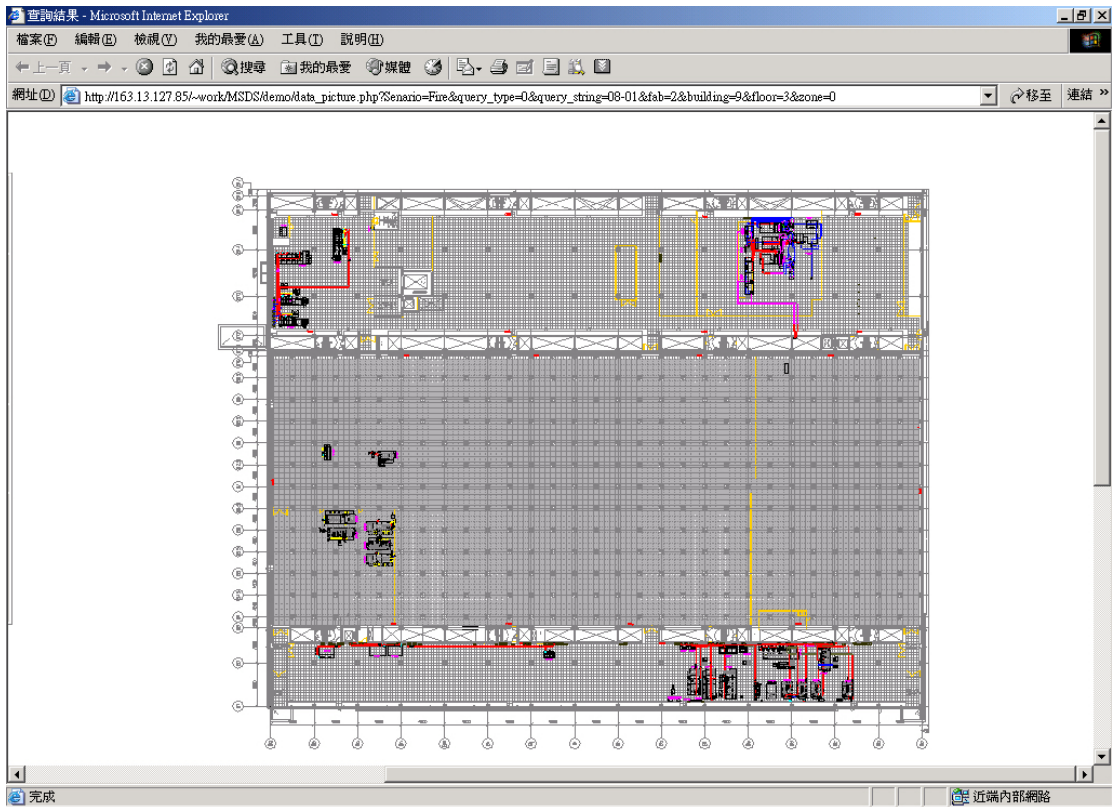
查詢結果 - Microsoft Internet Explorer

檔案(F) 編輯(E) 檢視(V) 我的最愛(A) 工具(T) 說明(H)

上一頁 搜尋 我的最愛 媒體

網址(D) http://163.13.127.85/~work/MSDS/demo/data_picture.php?Senario=Fire&query_type=0&query_string=08-01&fab=2&building=9&floor=3&zone=0

移至 連結 »

完成

近端內部網路